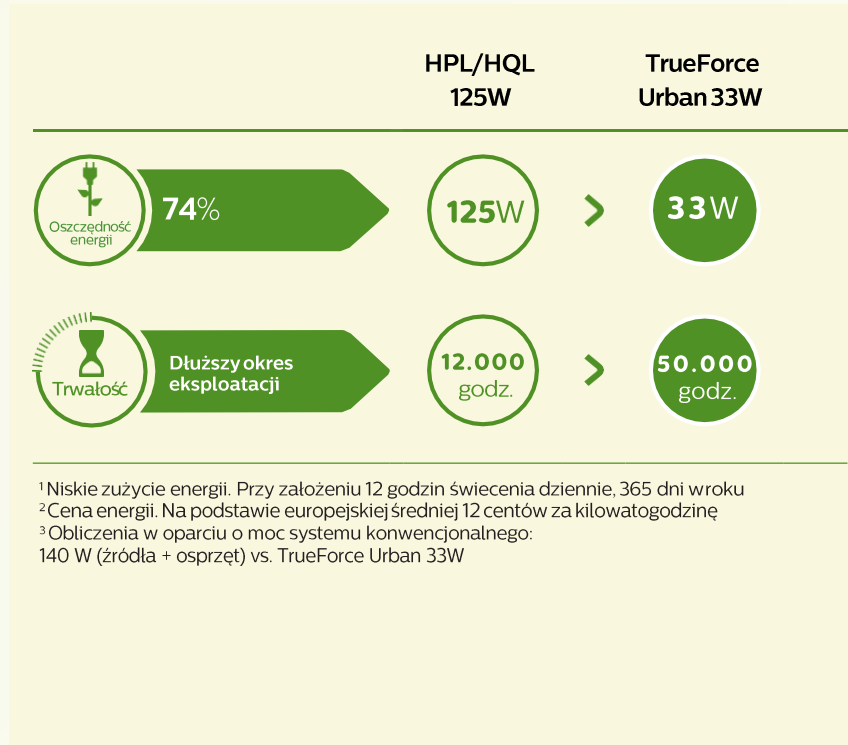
HPL/HQL 125W

TrueForce Urban 33W

Oszczędność energii

74%

125W

>

33W

Trwałość

Dłuższy okres eksploatacji

12.000 godz.

>

50.000 godz.

$^1$ Niskie zużycie energii. Przy założeniu 12 godzin świecenia dziennie, 365 dni wroku
$^2$ Cena energii. Na podstawie europejskiej średniej 12 centów za kilowatogodzinę
$^3$ Obliczenia w oparciu o moc systemu konwencjonalnego:
140 W (źródła + osprzęt) vs. TrueForce Urban 33W